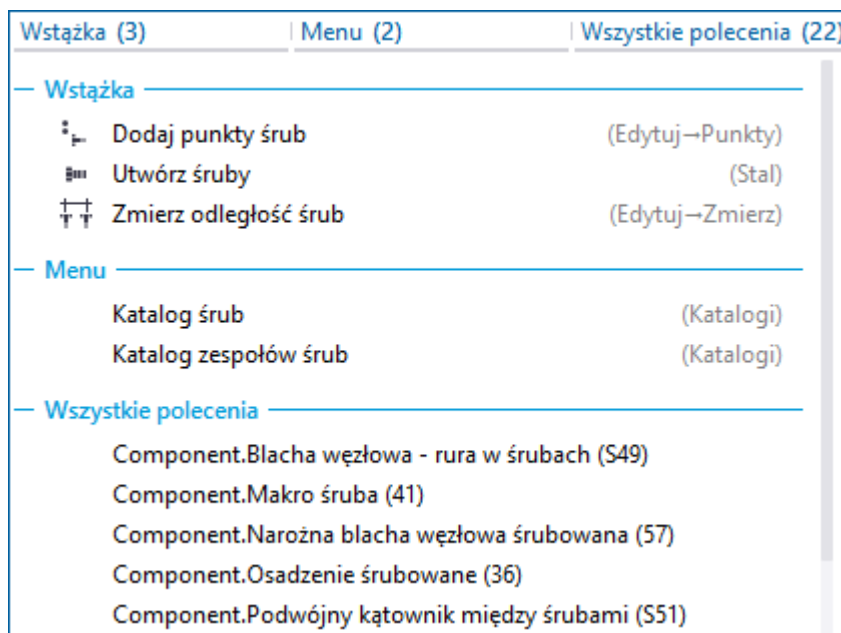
Wstążka (3) | Menu (2) | Wszystkie polecenia (22)

Wstążka

Dodaj punkty śrub (Edytuj→Punkty)
Utwórz śruby (Stal)
Zmierz odległość śrub (Edytuj→Zmierz)

Menu

Katalog śrub (Katalogi)
Katalog zespołów śrub (Katalogi)

Wszystkie polecenia

Component.Blacha węzłowa - rura w śrubach (S49)
Component.Makro śruba (41)
Component.Narożna blacha węzłowa śrubowana (57)
Component.Osadzenie śrubowane (36)
Component.Podwójny kątownik między śrubami (S51)